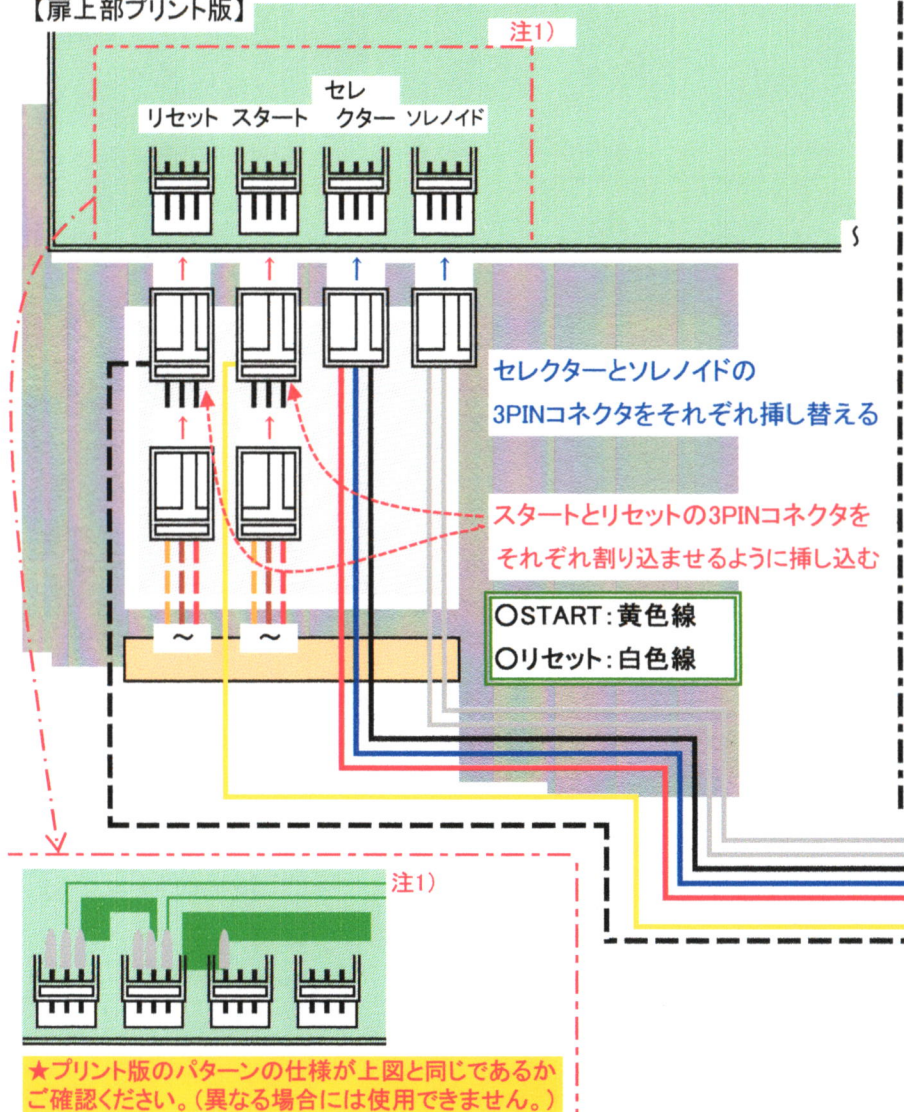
【扉上部プリント版】

注1)

リセット　スタート　セレクター　ソレノイド

セレクターとソレノイドの3PINコネクタをそれぞれ挿し替える

スタートとリセットの3PINコネクタをそれぞれ割り込ませせるように挿し込む

〇START：黄色線
〇リセット：白色線

~　~

注1)

★プリント版のパターンの仕様が上図と同じであるかご確認ください。(異なる場合には使用できません。)